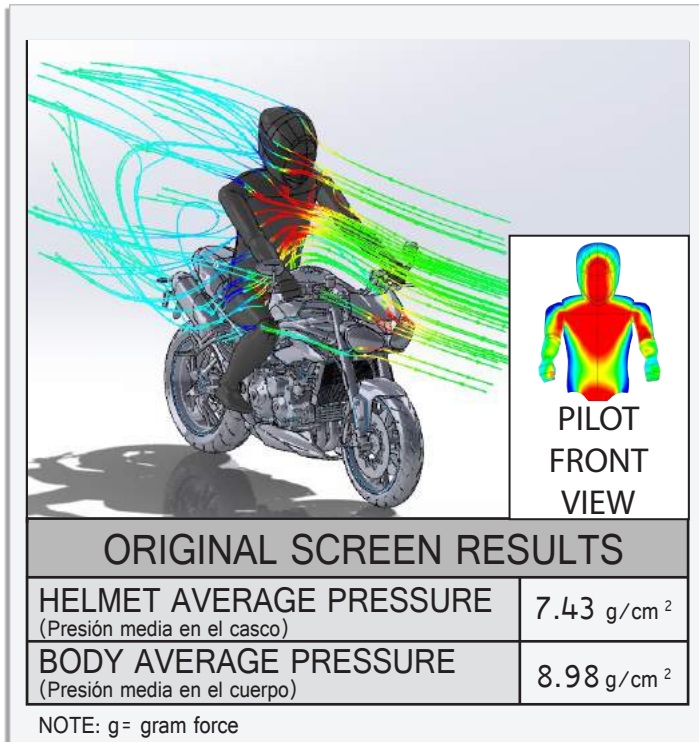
PILOT FRONT VIEW

ORIGINAL SCREEN RESULTS

| HELMET AVERAGE PRESSURE (Presión media en el casco) | 7.43 $g/cm^2$ |
|---|---|
| BODY AVERAGE PRESSURE (Presión media en el cuerpo) | 8.98 $g/cm^2$ |

NOTE: g= gram force